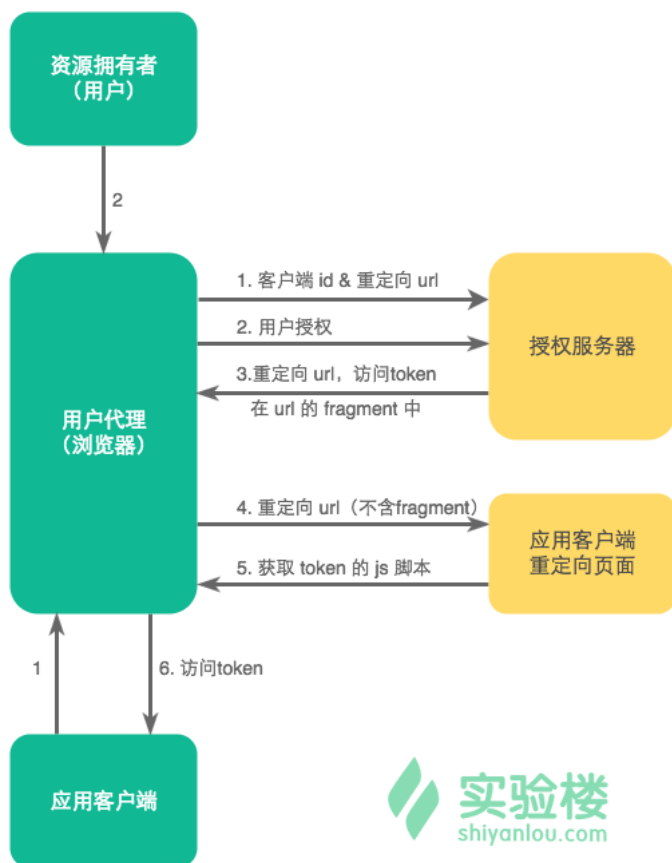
资源拥有者
（用户）

2

用户代理
（浏览器）

1. 客户端 id & 重定向 url

2. 用户授权

3.重定向 url，访问token
在 url 的 fragment 中

授权服务器

4. 重定向 url（不含fragment）

5. 获取 token 的 js 脚本

应用客户端
重定向页面

1

6. 访问token

应用客户端

实验楼
shiyanlou.com